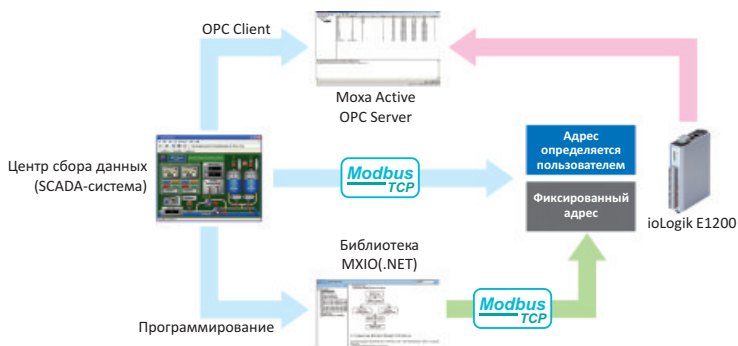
OPC Client

Moxa Active
OPC Server

Центр сбора данных
(SCADA-система)

Modbus
TCP

Адрес
определяется
пользователем

Фиксированный
адрес

ioLogik E1200

Библиотека
MXIO(.NET)

Modbus
TCP

Программирование